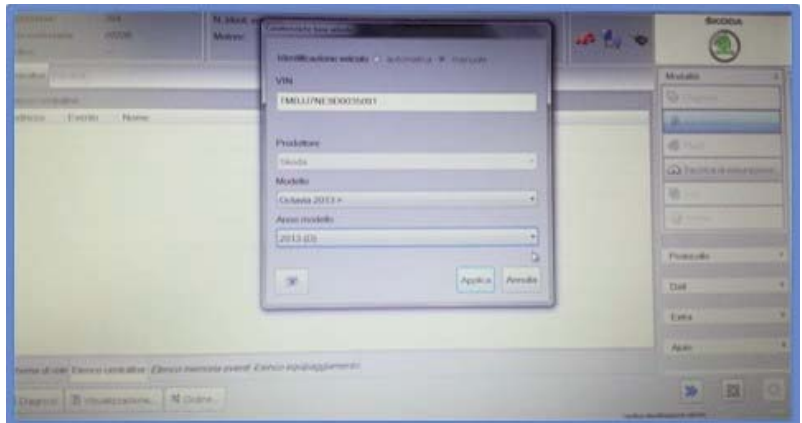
N. ident.
Motore:
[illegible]
Identificazione veicolo ○ automatica ● manuale
VIN
TMBJJ7NE3E0035081
Produttore
Skoda
Modello
Octavia 2013 >
Anno modello
2013 (D)
Applica
Annulla
SKODA
Modalità
Protocollo
Dati
Extra
Aiuto
Elenco centraline Elenco memoria eventi Elenco equipaggiamento
Diagnosi
Visualizzazione...
Ordine...